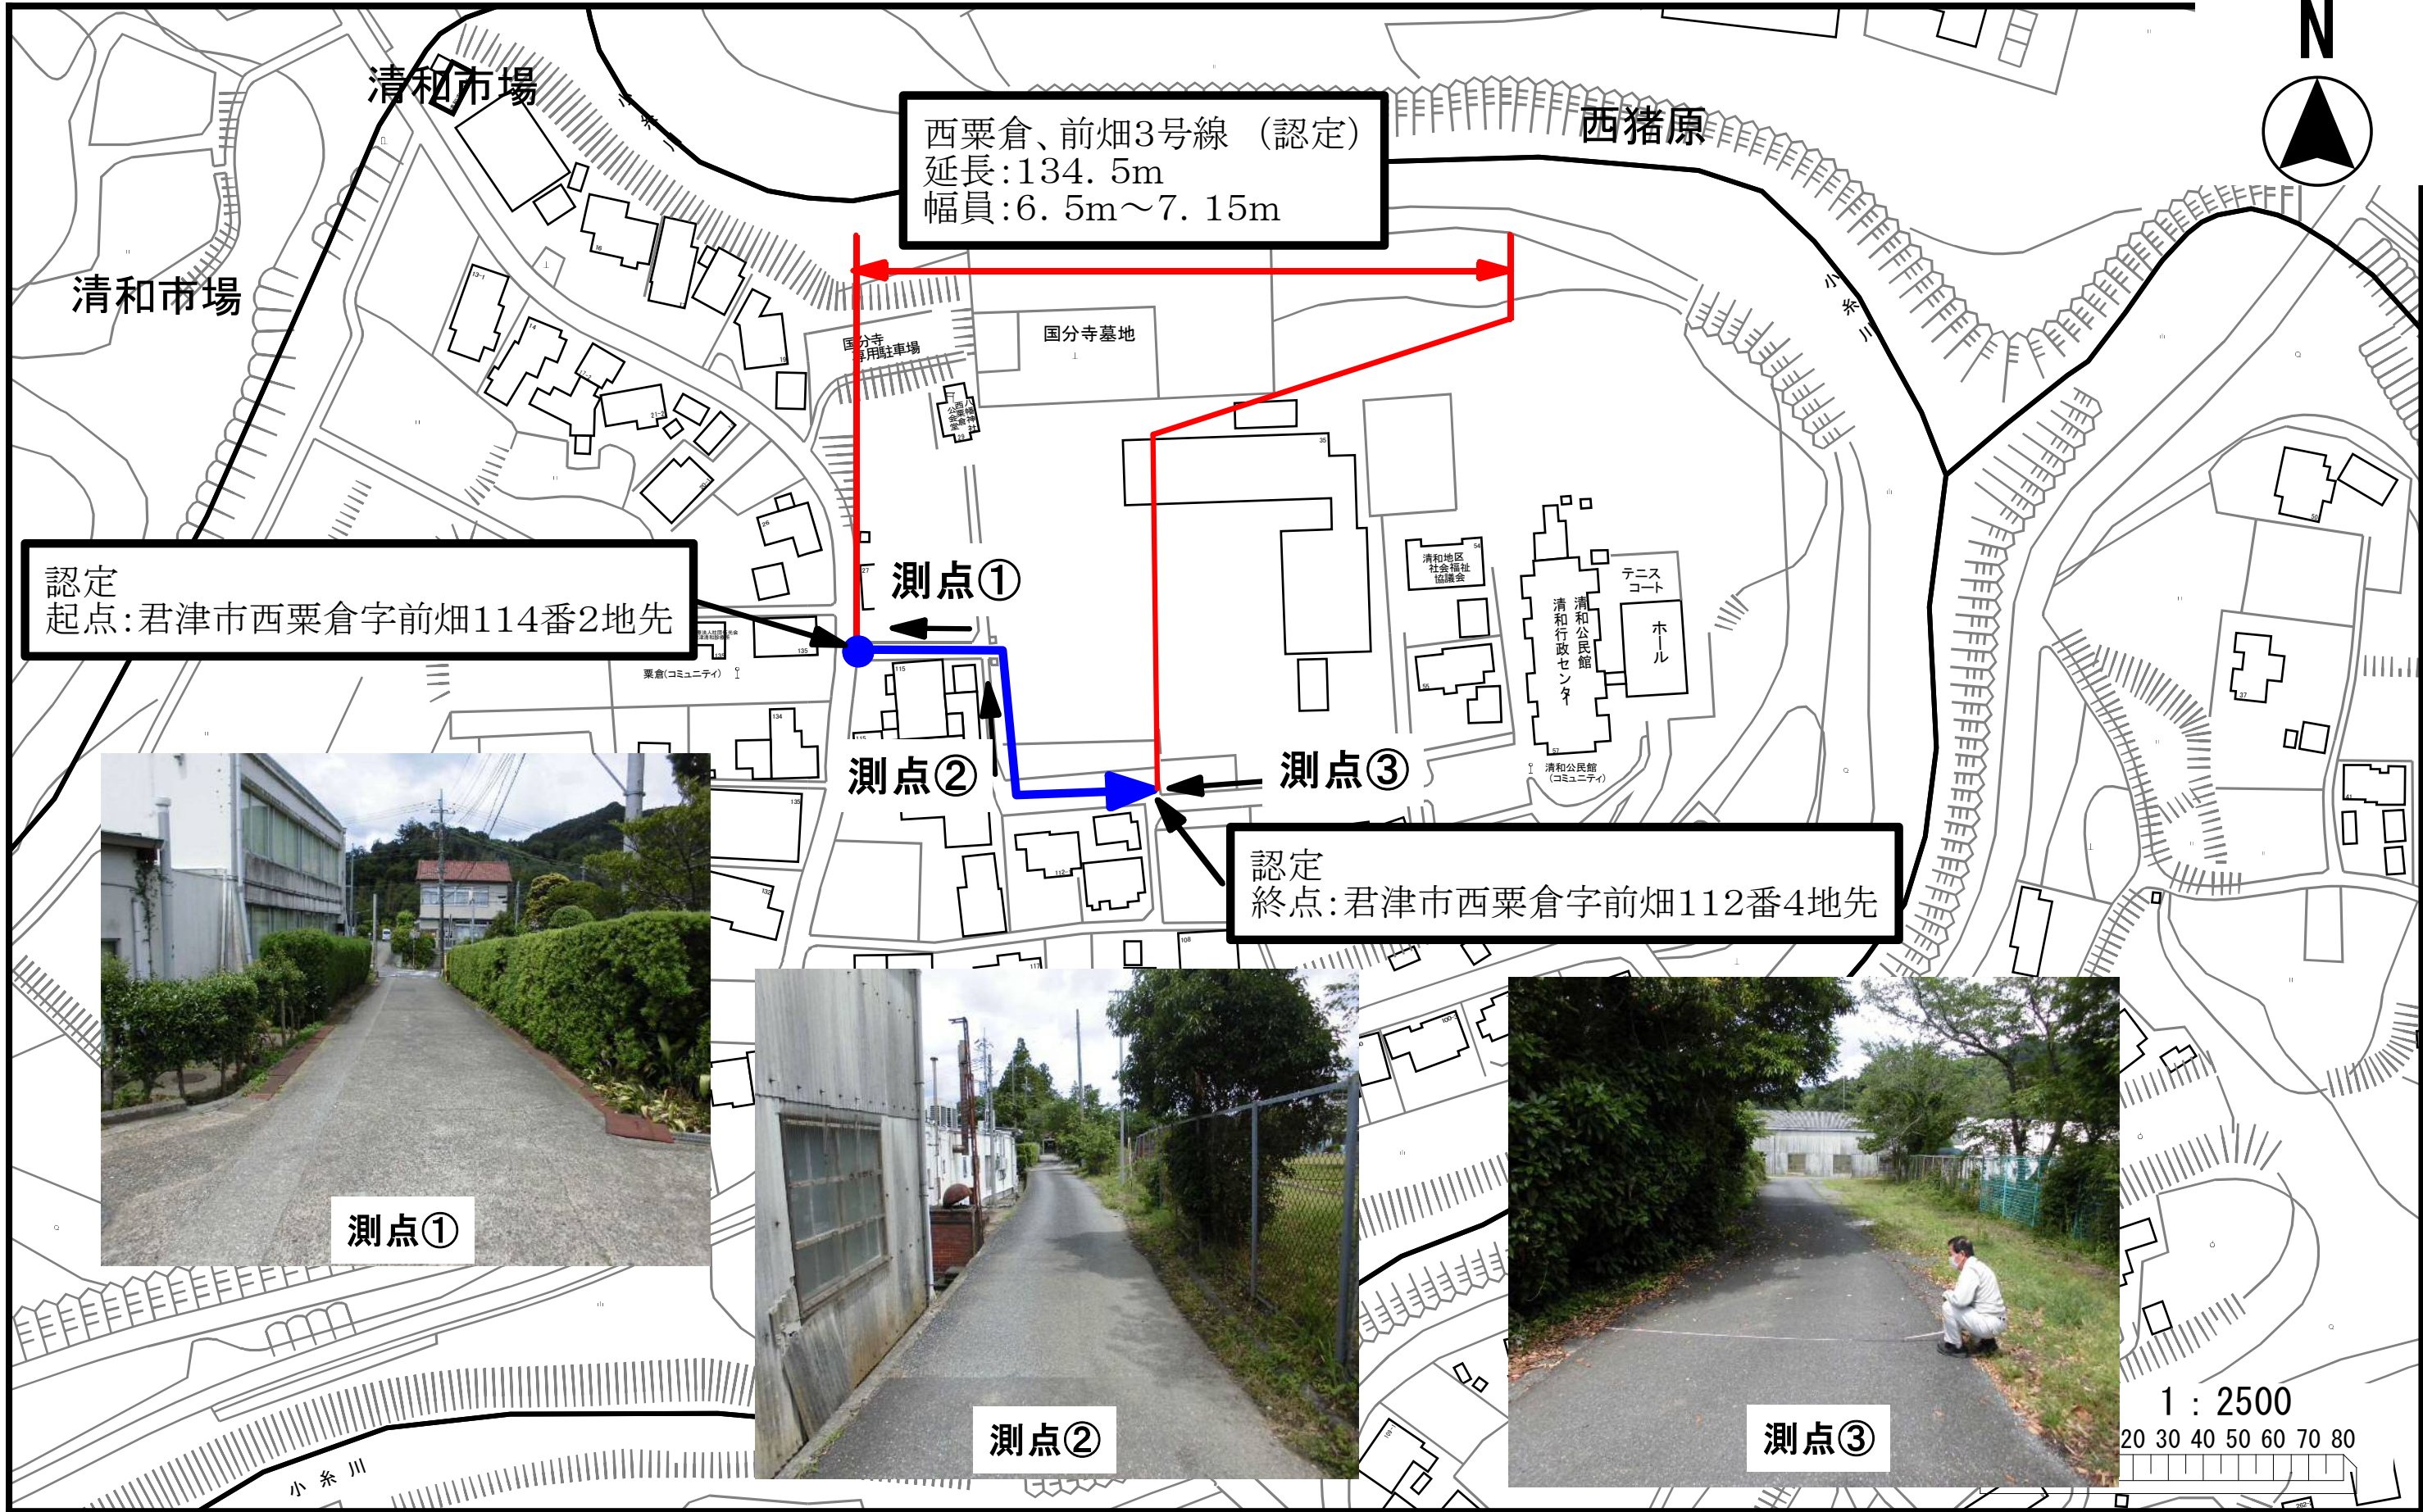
N

清和市場

清和市場

西栗倉、前畑3号線 （認定）
延長:134. 5m
幅員:6. 5m～7. 15m

西猪原

国分寺専用駐車場

国分寺墓地

八幡神社

認定
起点:君津市西栗倉字前畑114番2地先

測点①

栗倉(コミュニティ)

清和地区社会福祉協議会

清和公民館

清和行政センター

テニスコート

ホール

清和公民館(コミュニティ)

測点②

測点③

認定
終点:君津市西栗倉字前畑112番4地先

測点①

測点②

測点③

小糸川

1 : 2500
20 30 40 50 60 70 80